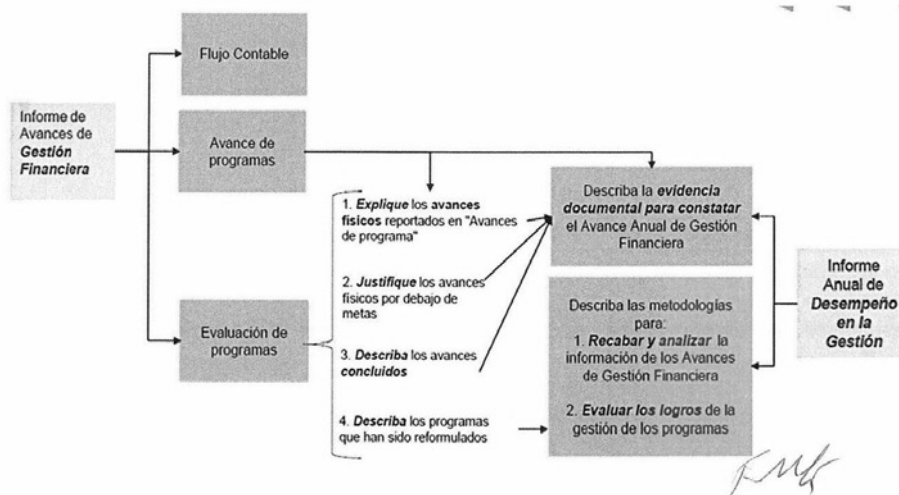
Informe de Avances de ***Gestión Financiera***

Flujo Contable

Avance de programas

Evaluación de programas

1. ***Explique*** los **avances físicos** reportados en "Avances de programa"

2. ***Justifique*** los avances físicos por debajo de metas

3. ***Describa*** los avances ***concluidos***

4. ***Describa*** los programas que han sido reformulados

Describa la ***evidencia documental para constatar*** el Avance Anual de Gestión Financiera

Describa las metodologías para:
1. ***Recabar y analizar*** la información de los Avances de Gestión Financiera

2. ***Evaluar los logros*** de la gestión de los programas

Informe Anual de ***Desempeño en la Gestión***

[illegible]